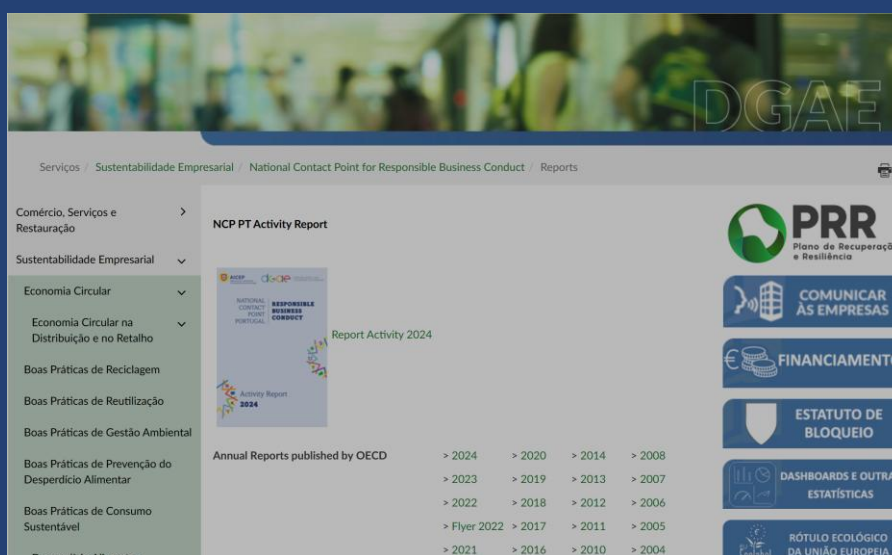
DGAE

Serviços / Sustentabilidade Empresarial / National Contact Point for Responsible Business Conduct / Reports

Comércio, Serviços e Restauração

Sustentabilidade Empresarial

Economia Circular

Economia Circular na Distribuição e no Retalho

Boas Práticas de Reciclagem

Boas Práticas de Reutilização

Boas Práticas de Gestão Ambiental

Boas Práticas de Prevenção do Desperdicio Alimentar

Boas Práticas de Consumo Sustentável

NCP PT Activity Report

NATIONAL CONTACT POINT PORTUGAL RESPONSIBLE BUSINESS CONDUCT

Activity Report 2024

Report Activity 2024

Annual Reports published by OECD

| > 2024 | > 2020 | > 2014 | > 2008 |
|---|---|---|---|
| > 2023 | > 2019 | > 2013 | > 2007 |
| > 2022 | > 2018 | > 2012 | > 2006 |
| > Flyer 2022 | > 2017 | > 2011 | > 2005 |
| > 2021 | > 2016 | > 2010 | > 2004 |

PRR Plano de Recuperação e Resiliência

COMUNICAR ÀS EMPRESAS

FINANCIAMENTO

ESTATUTO DE BLOQUEIO

DASHBOARDS E OUTRAS ESTATÍSTICAS

RÓTULO ECOLÓGICO DA UNIÃO EUROPEIA